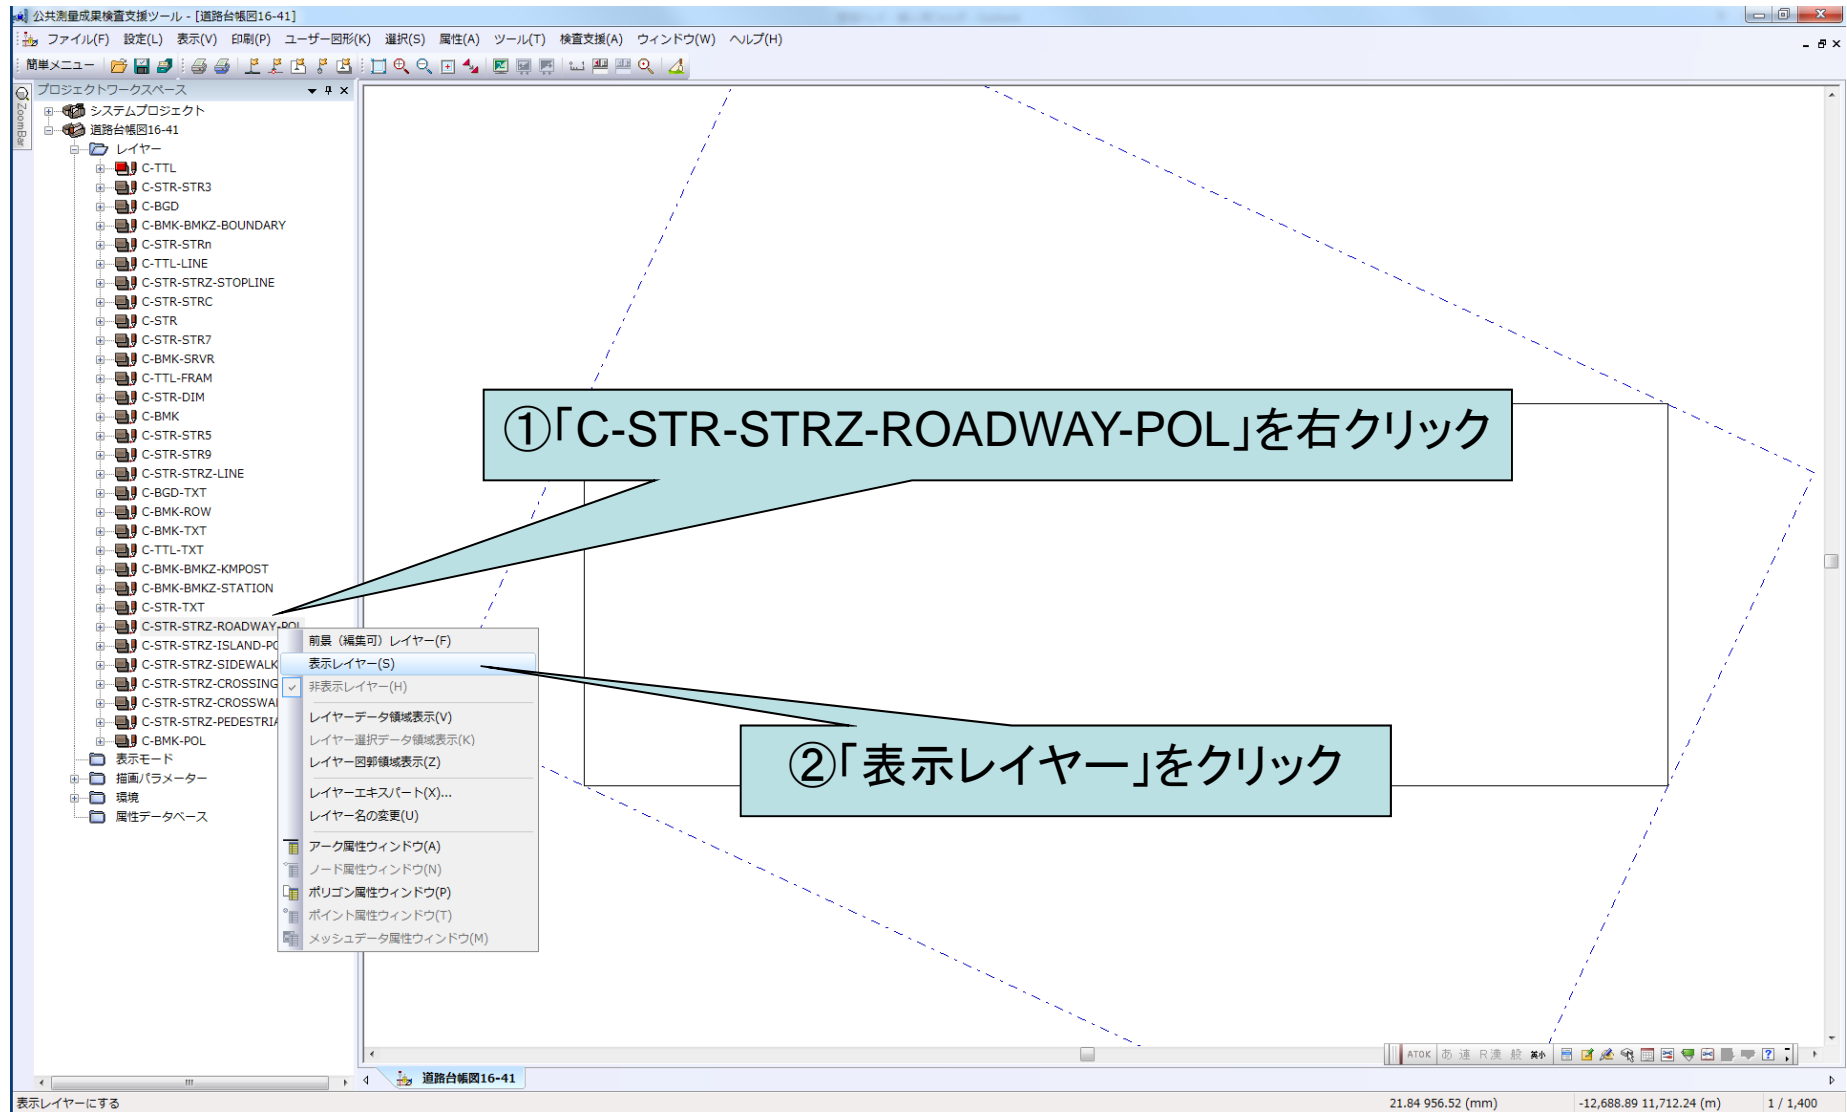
公共測量成果検査支援ツール - [道路台帳図16-41]

ファイル(F) 設定(L) 表示(V) 印刷(P) ユーザー図形(K) 選択(S) 属性(A) ツール(T) 検査支援(A) ウィンドウ(W) ヘルプ(H)

簡単メニュー

プロジェクトワークスペース

ZoomBar

システムプロジェクト
道路台帳図16-41
レイヤー
C-TTL
C-STR-STR3
C-BGD
C-BMK-BMKZ-BOUNDARY
C-STR-STRn
C-TTL-LINE
C-STR-STRZ-STOPLINE
C-STR-STRC
C-STR
C-STR-STR7
C-BMK-SRVR
C-TTL-FRAM
C-STR-DIM
C-BMK
C-STR-STR5
C-STR-STR9
C-STR-STRZ-LINE
C-BGD-TXT
C-BMK-ROW
C-BMK-TXT
C-TTL-TXT
C-BMK-BMKZ-KMPOST
C-BMK-BMKZ-STATION
C-STR-TXT
C-STR-STRZ-ROADWAY-POL
C-STR-STRZ-ISLAND-PC
C-STR-STRZ-SIDEWALK
C-STR-STRZ-CROSSING
C-STR-STRZ-CROSSWAI
C-STR-STRZ-PEDESTRIA
C-BMK-POL
表示モード
描画パラメーター
環境
属性データベース

前景（編集可）レイヤー(F)
表示レイヤー(S)
非表示レイヤー(H)
レイヤーデータ領域表示(V)
レイヤー選択データ領域表示(K)
レイヤー図郭領域表示(Z)
レイヤーエキスパート(X)...
レイヤー名の変更(U)
アーク属性ウィンドウ(A)
ノード属性ウィンドウ(N)
ポリゴン属性ウィンドウ(P)
ポイント属性ウィンドウ(T)
メッシュデータ属性ウィンドウ(M)

①「C-STR-STRZ-ROADWAY-POL」を右クリック

②「表示レイヤー」をクリック

ATOK あ 連 R漢 総 英小

道路台帳図16-41

表示レイヤーにする

21.84 956.52 (mm)

-12,688.89 11,712.24 (m)

1 / 1,400